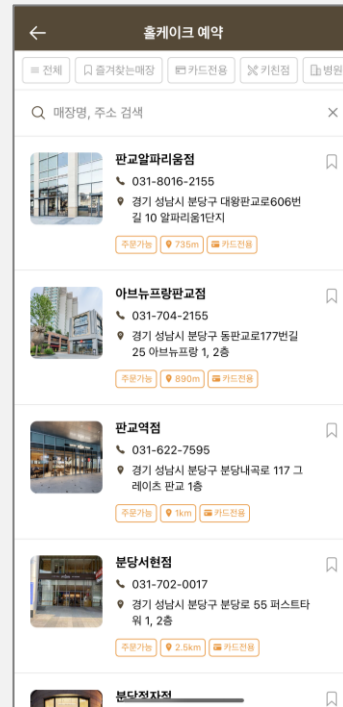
홀케이크 예약

전체 | 즐겨찾는매장 | 카드전용 | 키친점 | 병원

매장명, 주소 검색

판교알파리움점
031-8016-2155
경기 성남시 분당구 대왕판교로606번길 10 알파리움1단지
주문가능 | 735m | 카드전용

아브뉴프랑판교점
031-704-2155
경기 성남시 분당구 동판교로177번길 25 아브뉴프랑 1, 2층
주문가능 | 890m | 카드전용

판교역점
031-622-7595
경기 성남시 분당구 분당내곡로 117 그레이츠 판교 1층
주문가능 | 1km | 카드전용

분당서현점
031-702-0017
경기 성남시 분당구 분당로 55 퍼스트타워 1, 2층
주문가능 | 2.5km | 카드전용

분당정자점